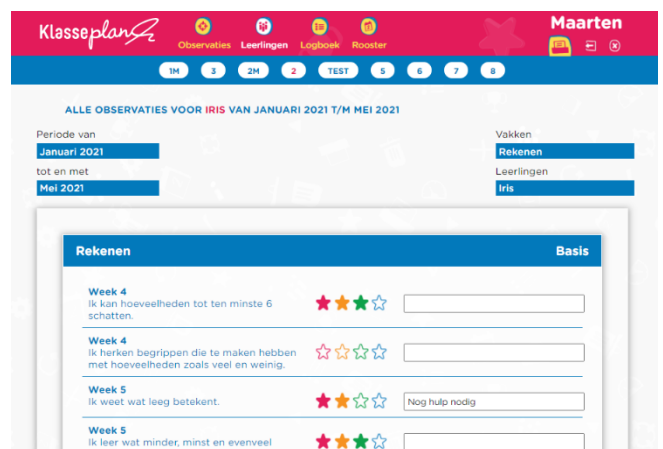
Klasseplan

Observaties Leerlingen Logboek Rooster

Maarten

1M 3 2M 2 TEST 5 6 7 8

ALLE OBSERVATIES VOOR IRIS VAN JANUARI 2021 T/M MEI 2021

Periode van
Januari 2021
tot en met
Mei 2021

Vakken
Rekenen
Leerlingen
Iris

Rekenen Basis

Week 4
Ik kan hoeveelheden tot ten minste 6 schatten.

Week 4
Ik herken begrippen die te maken hebben met hoeveelheden zoals veel en weinig.

Week 5
Ik weet wat leeg betekent.
Nog hulp nodig

Week 5
Ik leer wat minder, minst en evenveel